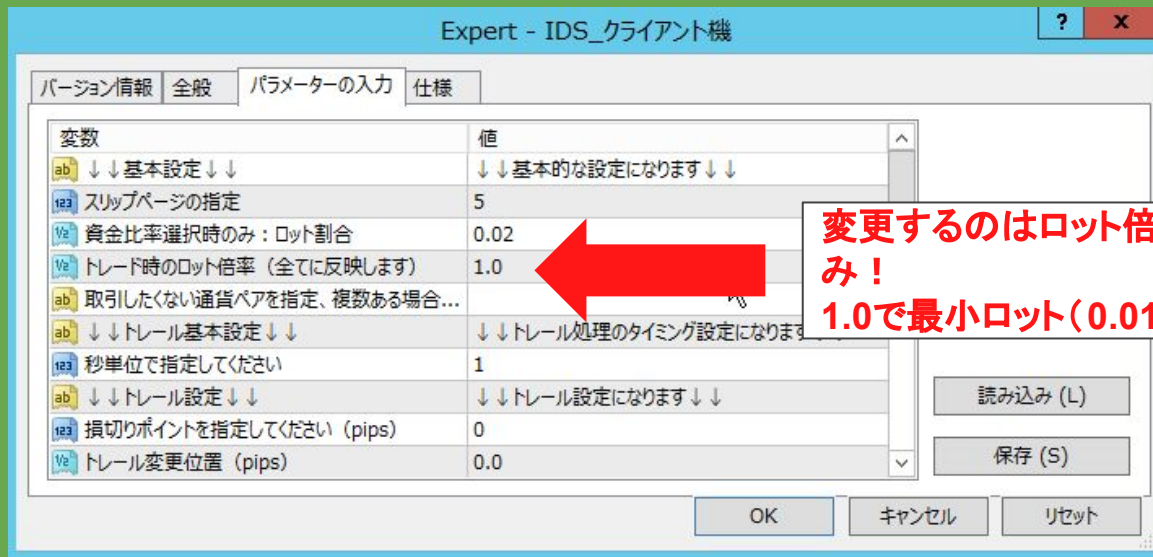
Expert - IDS_クライアント機

? ×

バージョン情報 全般 パラメーターの入力 仕様

| 変数 | 値 |
|---|---|
| ↓↓基本設定↓↓ | ↓↓基本的な設定になります↓↓ |
| スリップページの指定 | 5 |
| 資金比率選択時のみ：ロット割合 | 0.02 |
| トレード時のロット倍率（全てに反映します） | 1.0 |
| 取引したくない通貨ペアを指定、複数ある場合… | |
| ↓↓トレール基本設定↓↓ | ↓↓トレール処理のタイミング設定になります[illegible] |
| 秒単位で指定してください | 1 |
| ↓↓トレール設定↓↓ | ↓↓トレール設定になります↓↓ |
| 損切りポイントを指定してください（pips） | 0 |
| トレール変更位置（pips） | 0.0 |

変更するのはロット倍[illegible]
み！
1.0で最小ロット（0.01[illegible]

読み込み (L)
保存 (S)

OK キャンセル リセット